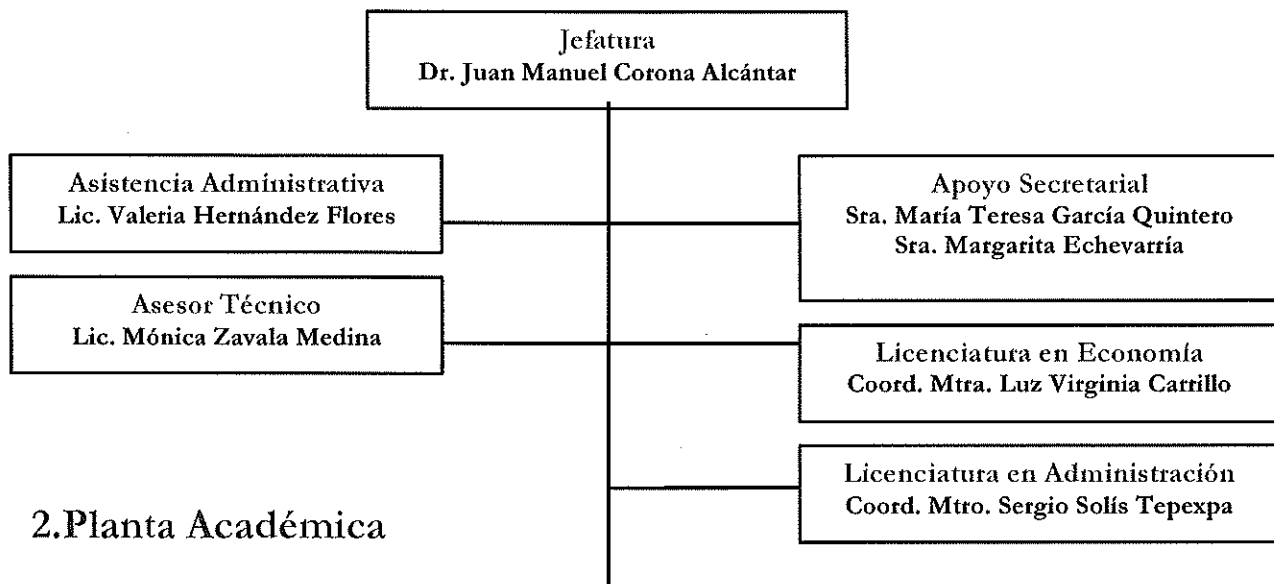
Jefatura
Dr. Juan Manuel Corona Alcántar

Asistencia Administrativa
Lic. Valeria Hernández Flores

Apoyo Secretarial
Sra. María Teresa García Quintero
Sra. Margarita Echevarría

Asesor Técnico
Lic. Mónica Zavala Medina

Licenciatura en Economía
Coord. Mtra. Luz Virginia Carrillo

Licenciatura en Administración
Coord. Mtro. Sergio Solís Tepexpa

2. Planta Académica